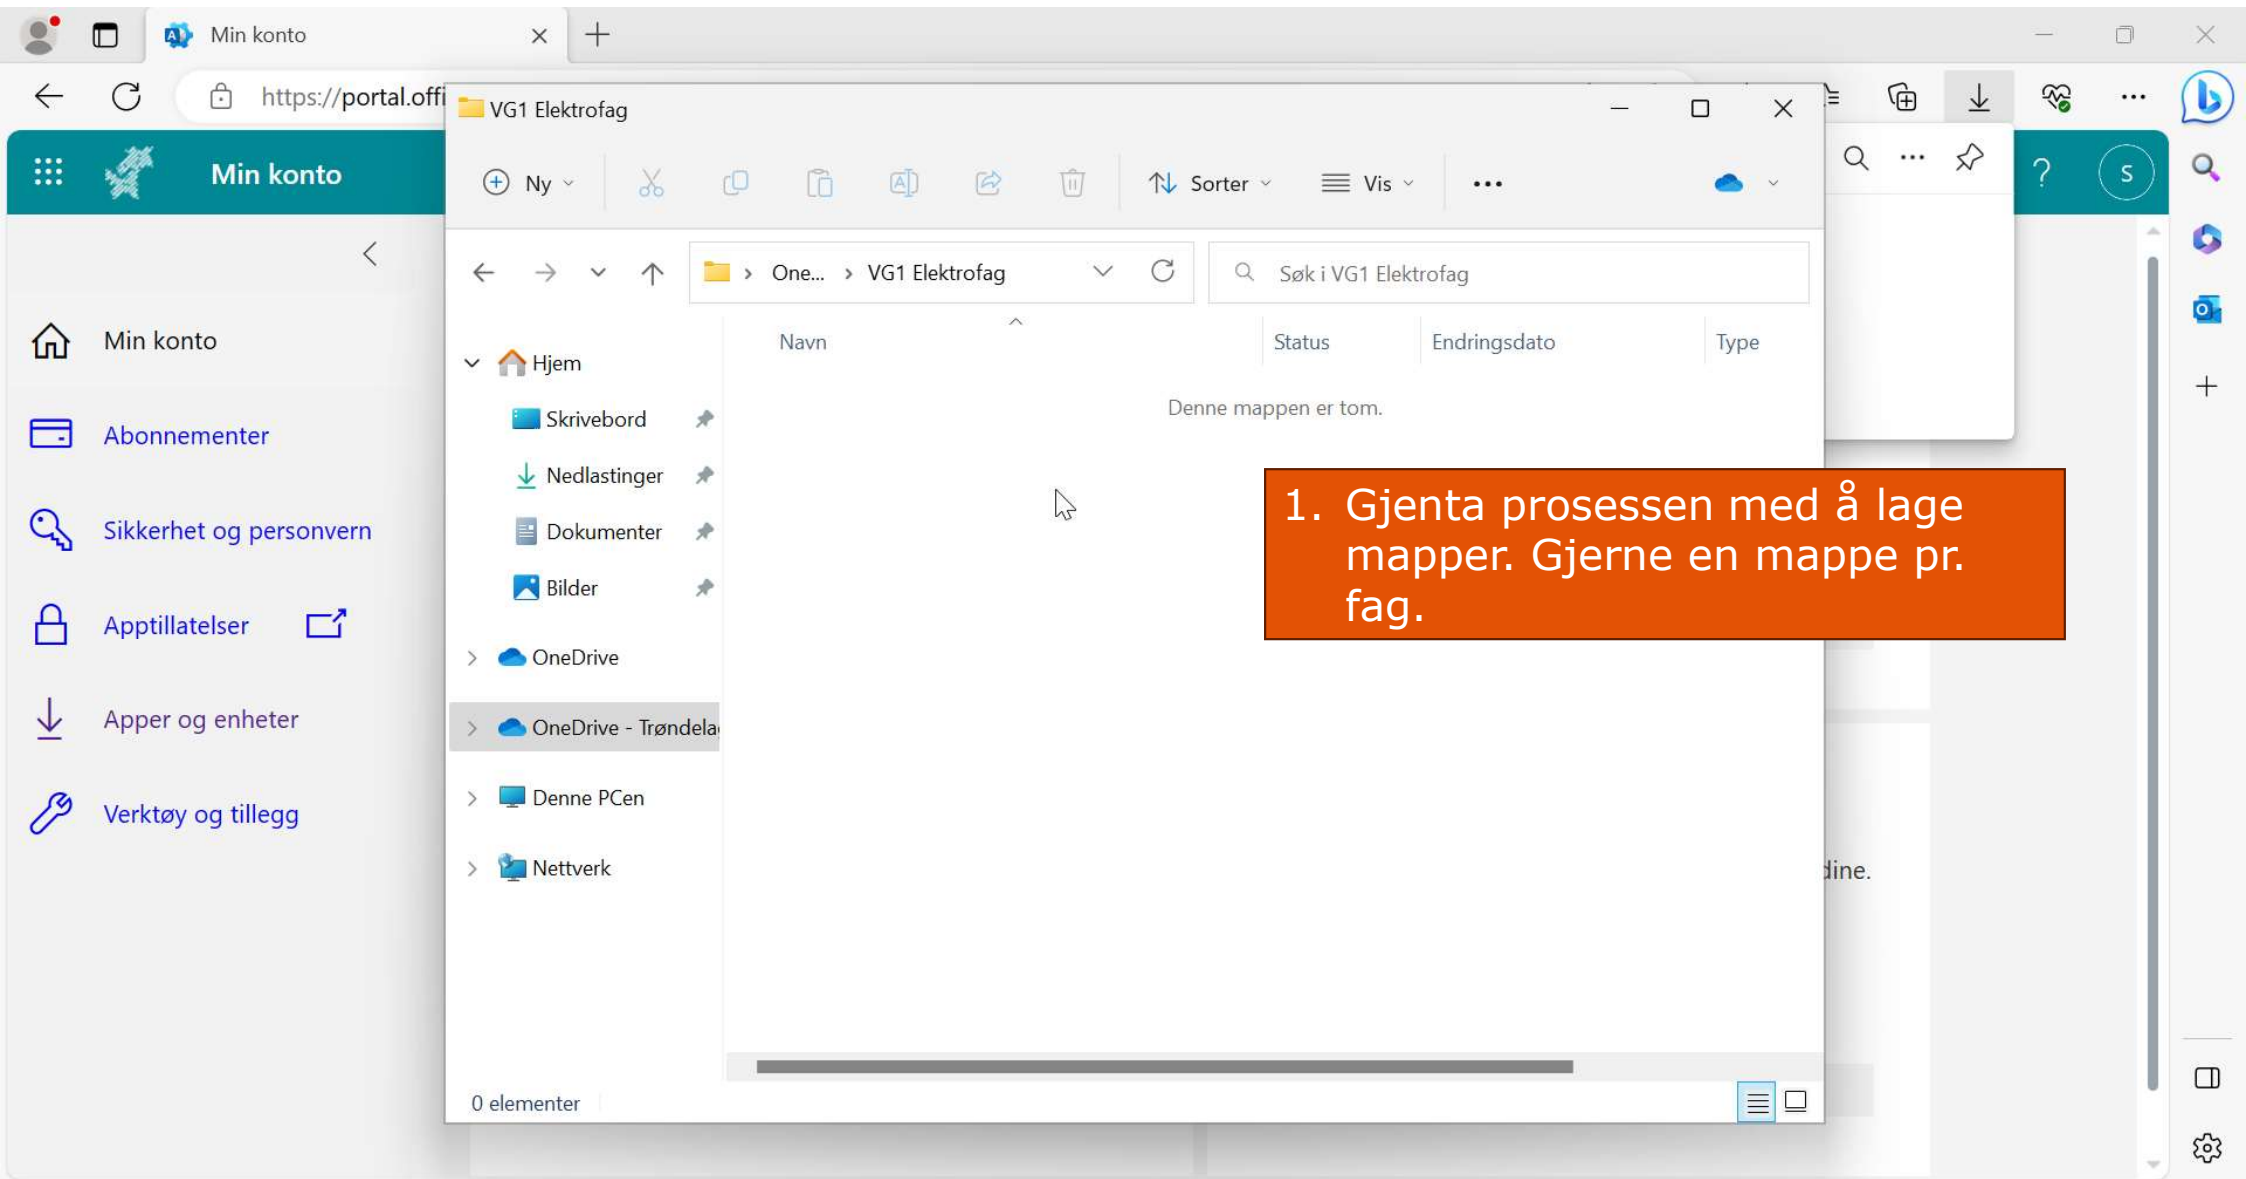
Min konto

https://portal.offi

VG1 Elektrofag

Ny

Sorter

Vis

Min konto

One... › VG1 Elektrofag

Søk i VG1 Elektrofag

Min konto

Abonnementer

Sikkerhet og personvern

Apptillatelser

Apper og enheter

Verktøy og tillegg

Hjem

Skrivebord

Nedlastinger

Dokumenter

Bilder

OneDrive

OneDrive - Trøndela

Denne PCen

Nettverk

Navn

Status

Endringsdato

Type

Denne mappen er tom.

1. Gjenta prosessen med å lage mapper. Gjerne en mappe pr. fag.

dine.

0 elementer